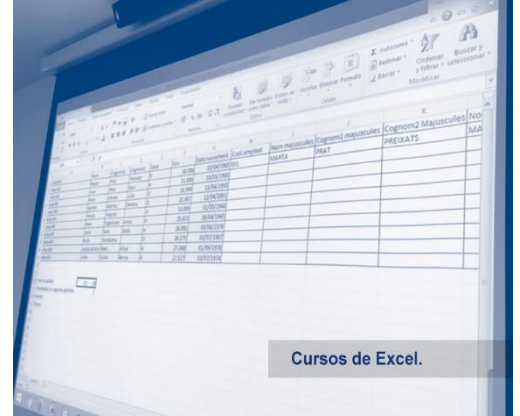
Σ Autosuma
Rellenar
Borrar
Ordenar y filtrar
Buscar y seleccionar
Modificar
Insertar Eliminar Formato
Celdas
Dato nacement
Cod empleat
Nom majuscules
Cognom1 majuscules
Cognom2 Majuscules
No
MARTA
PRAT
PREIXATS
MA
Cursos de Excel.